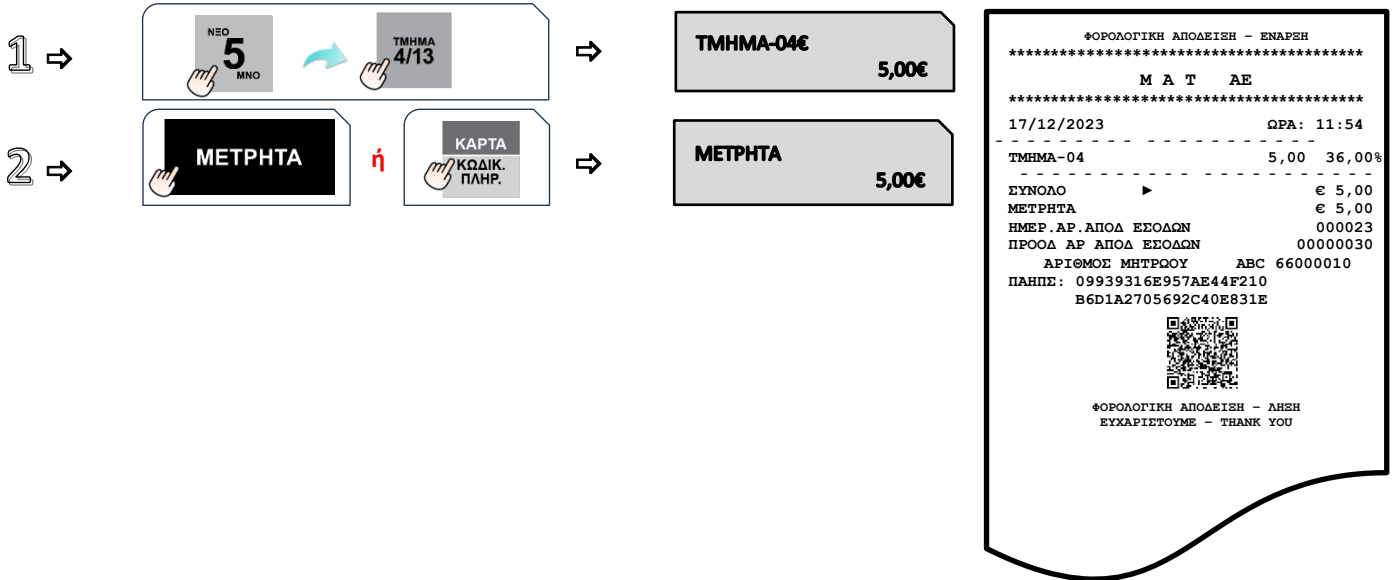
1 ⇨ ΝΞΟ 5 ΜΝΟ ΤΜΗΜΑ 4/13 ⇨ ΤΜΗΜΑ-04€ 5,00€

2 ⇨ ΜΕΤΡΗΤΑ ή ΚΑΡΤΑ ΚΩΔΙΚ. ΠΛΗΡ. ⇨ ΜΕΤΡΗΤΑ 5,00€

ΦΟΡΟΛΟΓΙΚΗ ΑΠΟΔΕΙΞΗ - ΕΝΑΡΞΗ
****************************************
Μ Α Τ ΑΕ
****************************************
17/12/2023 ΩΡΑ: 11:54
- - - - - - - - - - - - - - - - - - - -
ΤΜΗΜΑ-04 5,00 36,00%
- - - - - - - - - - - - - - - - - - - -
ΣΥΝΟΛΟ ► € 5,00
ΜΕΤΡΗΤΑ € 5,00
ΗΜΕΡ.ΑΡ.ΑΠΟΔ ΕΣΟΔΩΝ 000023
ΠΡΟΟΔ ΑΡ ΑΠΟΔ ΕΣΟΔΩΝ 00000030
ΑΡΙΘΜΟΣ ΜΗΤΡΩΟΥ ABC 66000010
ΠΑΗΠΣ: 09939316E957AE44F210
B6D1A2705692C40E831E

ΦΟΡΟΛΟΓΙΚΗ ΑΠΟΔΕΙΞΗ - ΛΗΞΗ
ΕΥΧΑΡΙΣΤΟΥΜΕ - THANK YOU